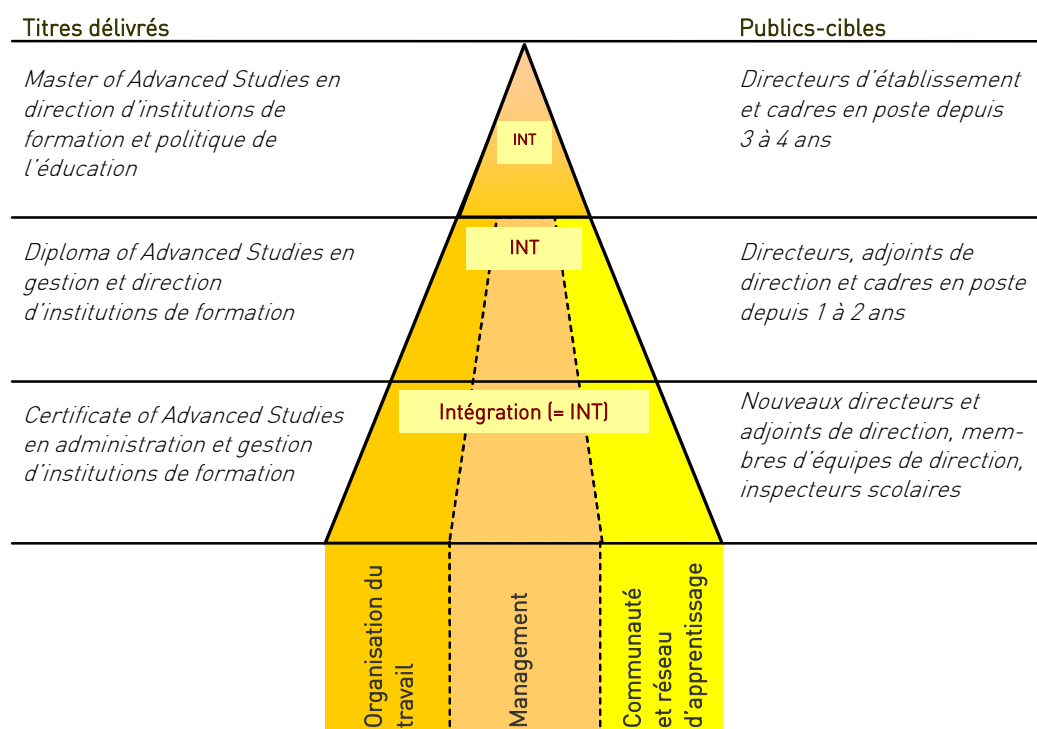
Titres délivrés

Publics-cibles

Master of Advanced Studies en direction d'institutions de formation et politique de l'éducation

INT

Directeurs d'établissement et cadres en poste depuis 3 à 4 ans

Diploma of Advanced Studies en gestion et direction d'institutions de formation

INT

Directeurs, adjoints de direction et cadres en poste depuis 1 à 2 ans

Certificate of Advanced Studies en administration et gestion d'institutions de formation

Intégration (= INT)

Nouveaux directeurs et adjoints de direction, membres d'équipes de direction, inspecteurs scolaires

Organisation du travail

Management

Communauté et réseau d'apprentissage